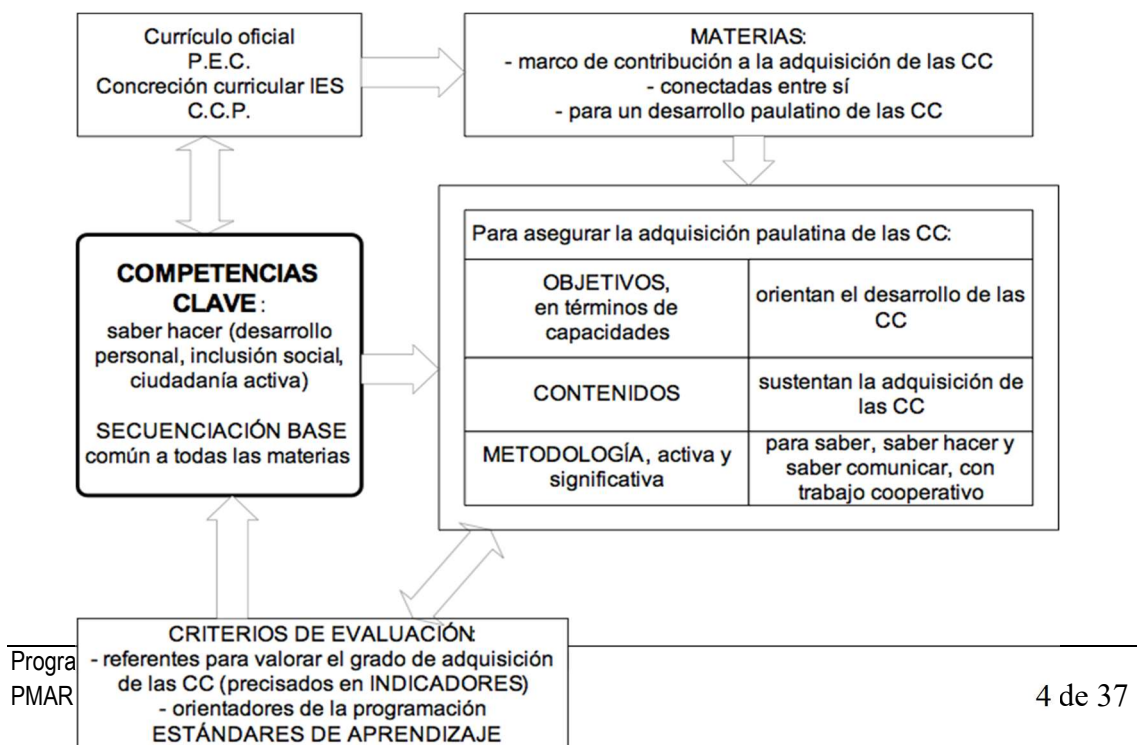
Currículo oficial
P.E.C.
Concreción curricular IES
C.C.P.

MATERIAS:
- marco de contribución a la adquisición de las CC
- conectadas entre sí
- para un desarrollo paulatino de las CC

COMPETENCIAS CLAVE:
saber hacer (desarrollo personal, inclusión social, ciudadanía activa)

SECUENCIACIÓN BASE común a todas las materias

| Para asegurar la adquisición paulatina de las CC: | |
|---|---|
| OBJETIVOS, en términos de capacidades | orientan el desarrollo de las CC |
| CONTENIDOS | sustentan la adquisición de las CC |
| METODOLOGÍA, activa y significativa | para saber, saber hacer y saber comunicar, con trabajo cooperativo |

CRITERIOS DE EVALUACIÓN:
- referentes para valorar el grado de adquisición de las CC (precisados en INDICADORES)
- orientadores de la programación
ESTÁNDARES DE APRENDIZAJE

Progra
PMAR

4 de 37